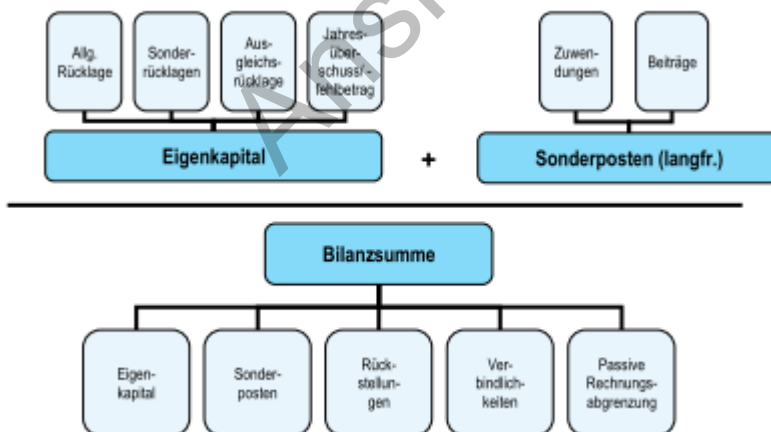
Allg. Rücklage

Sonderrücklagen

Ausgleichsrücklage

Jahresüberschuss/-fehlbetrag

Eigenkapital

+

Zuwendungen

Beiträge

Sonderposten (langfr.)

Bilanzsumme

Eigenkapital

Sonderposten

Rückstellungen

Verbindlichkeiten

Passive Rechnungsabgrenzung

Ansi